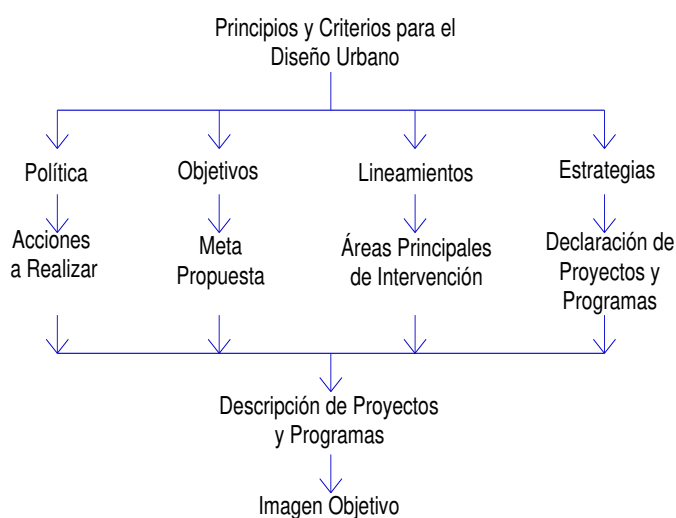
Principios y Criterios para el Diseño Urbano

Política

Acciones a Realizar

Objetivos

Meta Propuesta

Lineamientos

Áreas Principales de Intervención

Estrategias

Declaración de Proyectos y Programas

Descripción de Proyectos y Programas

Imagen Objetivo